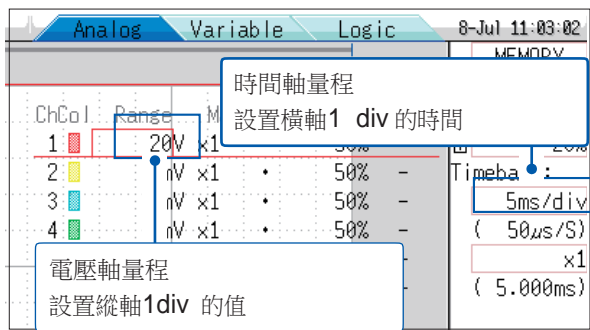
Analog Variable Logic 8-Jul 11:03:02

MEMORY

時間軸量程
設置橫軸1 div 的時間

ChCol Range M

1 20V x1

2 mV x1 • 50% -

3 mV x1 • 50% -

4 mV x1 • 50% -

20%

Timeba :

5ms/div

( 50μs/S)

x1

( 5.000ms)

電壓軸量程
設置縱軸1div 的值